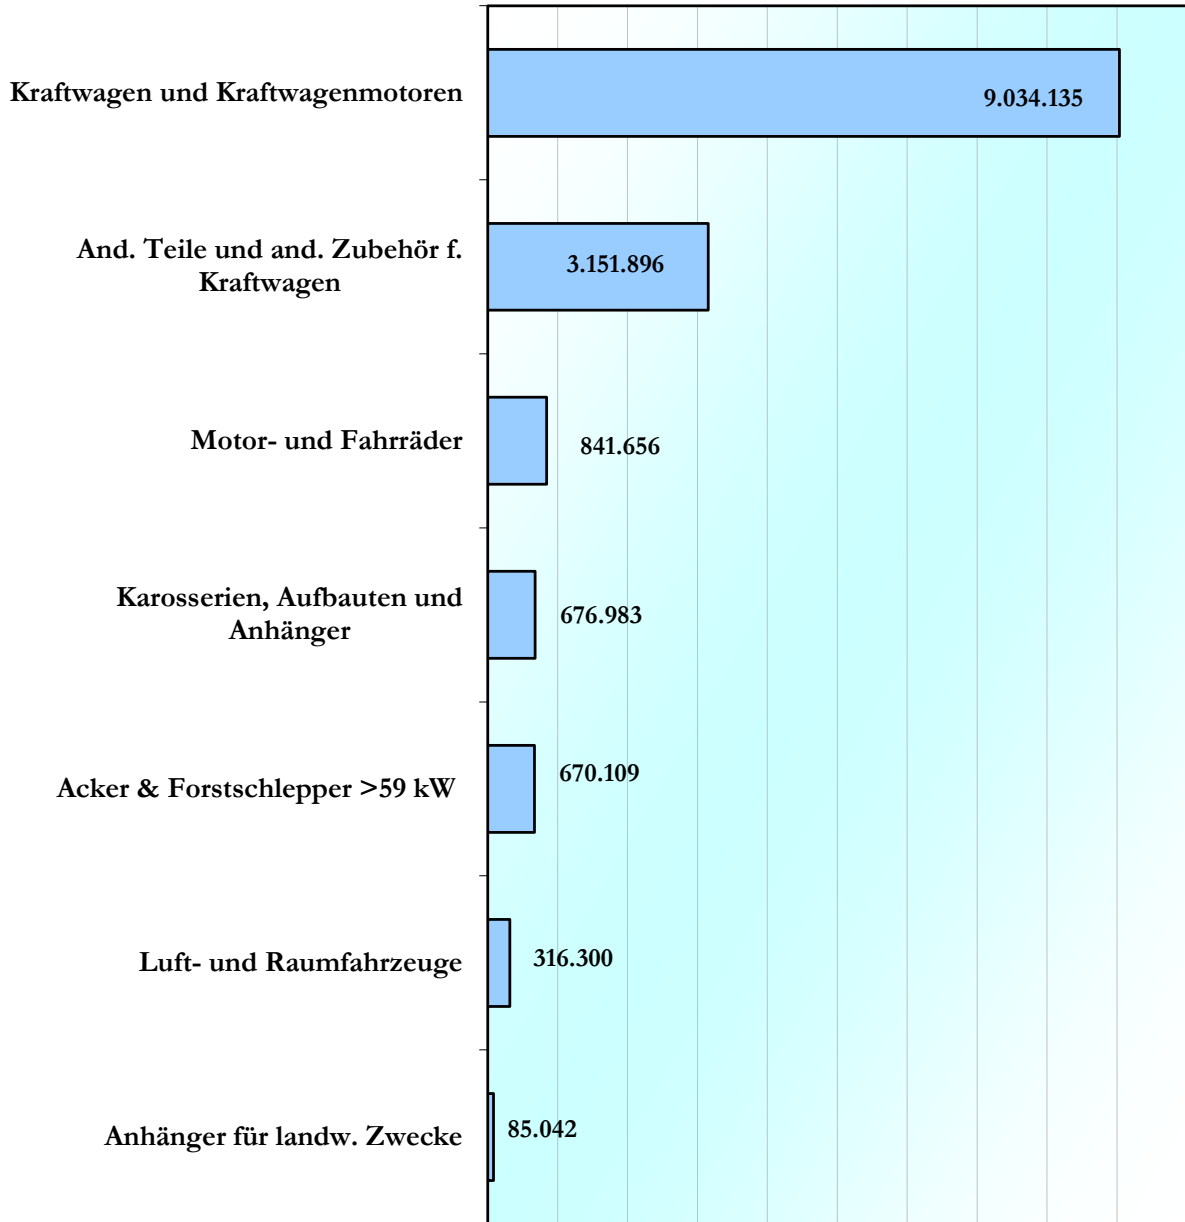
Kraftwagen und Kraftwagenmotoren
9.034.135

And. Teile und and. Zubehör f. Kraftwagen
3.151.896

Motor- und Fahrräder
841.656

Karosserien, Aufbauten und Anhänger
676.983

Acker & Forstschlepper >59 kW
670.109

Luft- und Raumfahrzeuge
316.300

Anhänger für landw. Zwecke
85.042